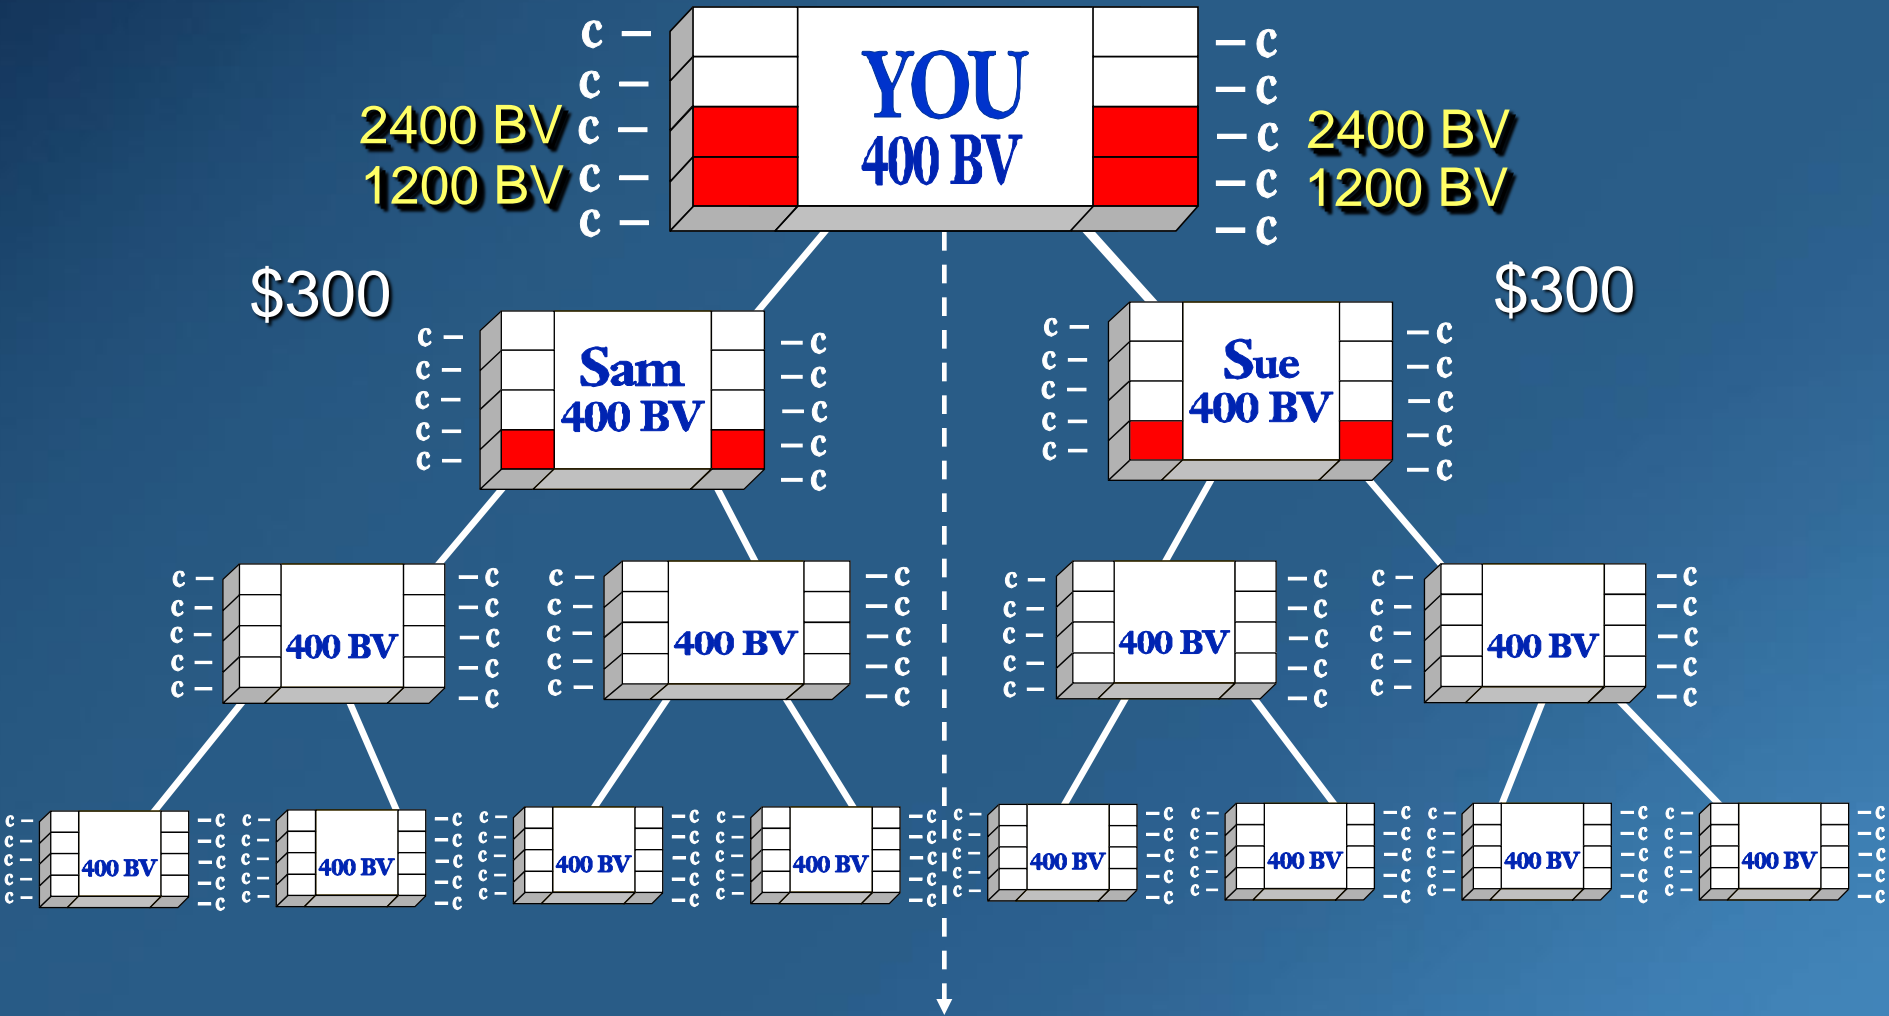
c –
c –
2400 BV c –
1200 BV c –
c –

YOU
400 BV

– c
– c
– c 2400 BV
– c 1200 BV
– c

$300

c –
c –
c –
c –
c –

Sam
400 BV

– c
– c
– c
– c
– c

c –
c –
c –
c –
c –

Sue
400 BV

– c
– c
– c
– c
– c

$300

c –
c –
c –
c –
c –
400 BV
– c
– c
– c
– c
– c

c –
c –
c –
c –
c –
400 BV
– c
– c
– c
– c
– c

c –
c –
c –
c –
c –
400 BV
– c
– c
– c
– c
– c

c –
c –
c –
c –
c –
400 BV
– c
– c
– c
– c
– c

c – c – c – c – c –
400 BV
– c – c – c – c – c

c – c – c – c – c –
400 BV
– c – c – c – c – c

c – c – c – c – c –
400 BV
– c – c – c – c – c

c – c – c – c – c –
400 BV
– c – c – c – c – c

c – c – c – c – c –
400 BV
– c – c – c – c – c

c – c – c – c – c –
400 BV
– c – c – c – c – c

c – c – c – c – c –
400 BV
– c – c – c – c – c

c – c – c – c – c –
400 BV
– c – c – c – c – c